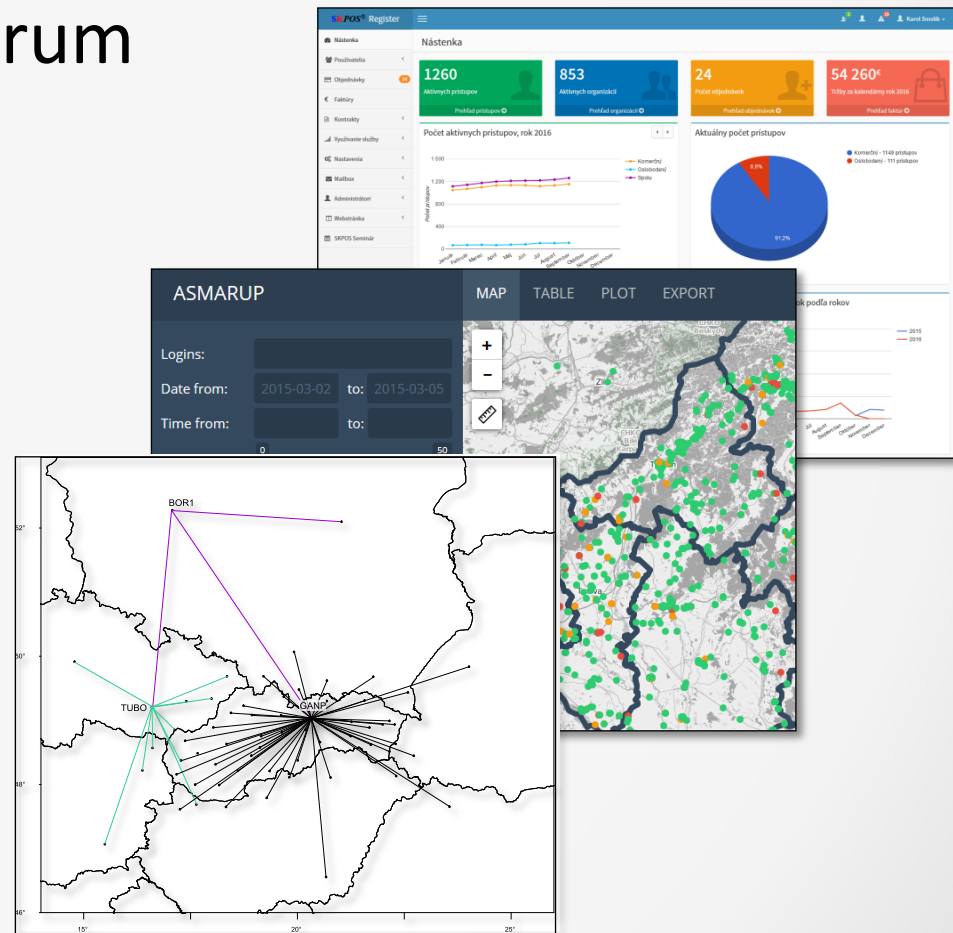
rum

SKPOS® Register

Karol Smolík

Nástenka

Používatelia

Objednávky

Faktúry

Kontrakty

Využívanie služby

Nastavenia

Mailbox

Administrátori

Webstránka

SKPOS Seminár

Nástenka

1260
Aktívnych prístupov
Prehľad prístupov

853
Aktívnych organizácií
Prehľad organizácií

24
Počet objednávok
Prehľad objednávok

54 260€
Tržby za kalendárny rok 2016
Prehľad faktúr

Počet aktívnych prístupov, rok 2016

1 600
1 200
800
400
0

Počet prístupov

Január Február Marec Apríl Máj Jún Júl August September Október November December

Komerční
Oslobodení
Spolu

Aktuálny počet prístupov

Komerční - 1149 prístupov
Oslobodení - 111 prístupov

8,8%
91,2%

ASMARUP

MAP TABLE PLOT EXPORT

Logins:

Date from: 2015-03-02 to: 2015-03-05

Time from: to:

0 50

+
−

ok podľa rokov

2015
2016

Júl August September Október November December

BOR1

TUBO

GANP

52°
50°
48°
46°

15° 20° 25°